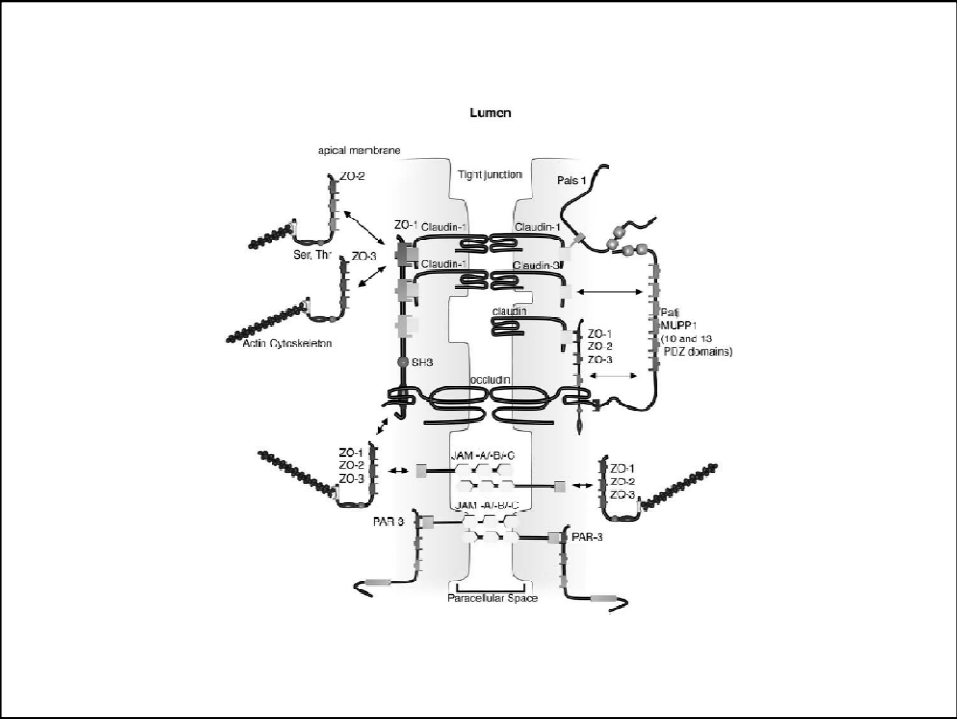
Lumen

apical membrane

Tight junction

Pals 1

ZO-2

ZO-1

Claudin-1

Claudin-1

Ser, Thr

ZO-3

Claudin-1

Claudin-3

Pati
MUPP1
(10 and 13
PDZ domains)

claudin

ZO-1
ZO-2
ZO-3

Actin Cytoskeleton

SH3

occludin

ZO-1
ZO-2
ZO-3

JAM -A/-B/-C

ZO-1
ZO-2
ZO-3

JAM -A/-B/-C

PAR-3

PAR-3

Paracellular Space